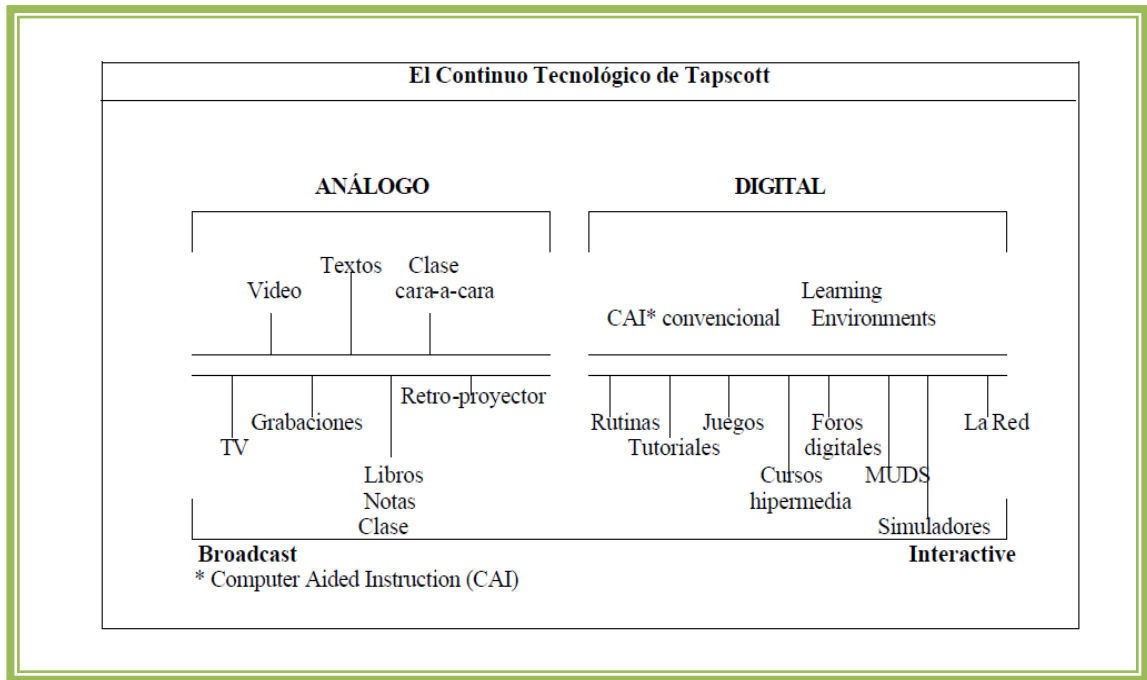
El Continuo Tecnológico de Tapscott

ANÁLOGO

Video
Textos
Clase cara-a-cara

TV
Grabaciones
Libros Notas Clase
Retro-proyector

DIGITAL

CAI* convencional
Learning Environments

Rutinas
Tutoriales
Juegos
Cursos hipermedia
Foros digitales
MUDS
Simuladores
La Red

Broadcast
Interactive

* Computer Aided Instruction (CAI)